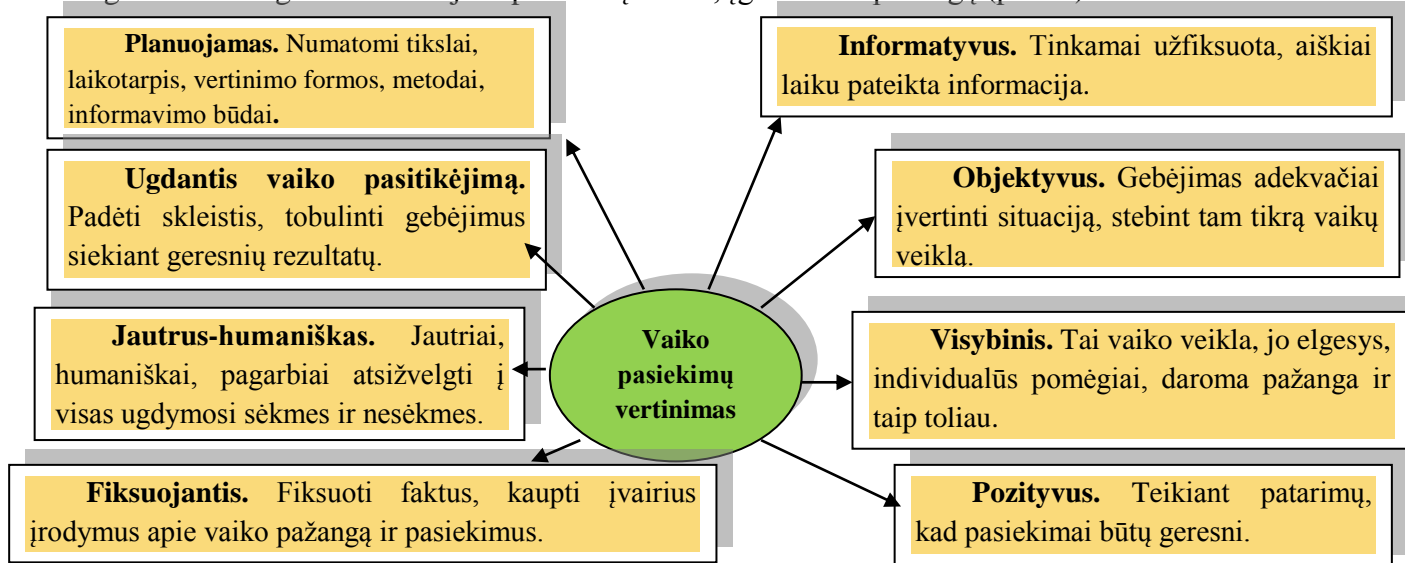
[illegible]

**Planuojamas.** Numatomi tikslai, laikotarpis, vertinimo formos, metodai, informavimo būdai.

**Informatyvus.** Tinkamai užfiksuota, aiškiai laiku pateikta informacija.

**Ugdantis vaiko pasitikėjimą.** Padėti skleistis, tobulinti gebėjimus siekiant geresnių rezultatų.

**Objektyvus.** Gebėjimas adekvačiai įvertinti situaciją, stebint tam tikrą vaikų veiklą.

**Jautrus-humaniškas.** Jautriai, humaniškai, pagarbiai atsižvelgti į visas ugdymosi sėkmes ir nesėkmes.

Vaiko pasiekimų vertinimas

**Visybinis.** Tai vaiko veikla, jo elgesys, individualūs pomėgiai, daroma pažanga ir taip toliau.

**Fiksuojantis.** Fiksuoti faktus, kaupti įvairius įrodymus apie vaiko pažangą ir pasiekimus.

**Pozityvus.** Teikiant patarimų, kad pasiekimai būtų geresni.